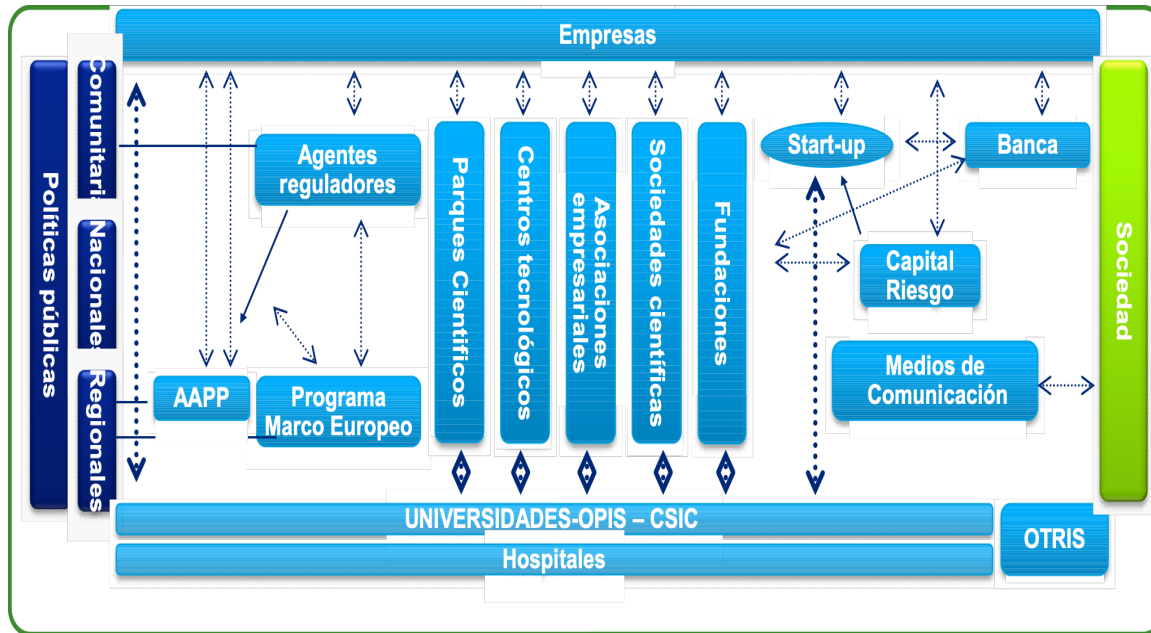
Empresas

Políticas públicas

Comunitarias

Nacionales

Regionales

Agentes reguladores

AAPP

Programa Marco Europeo

Parques Científicos

Centros tecnológicos

Asociaciones empresariales

Sociedades científicas

Fundaciones

Start-up

Banca

Capital Riesgo

Medios de Comunicación

Sociedad

UNIVERSIDADES-OPIS – CSIC

Hospitales

OTRIS